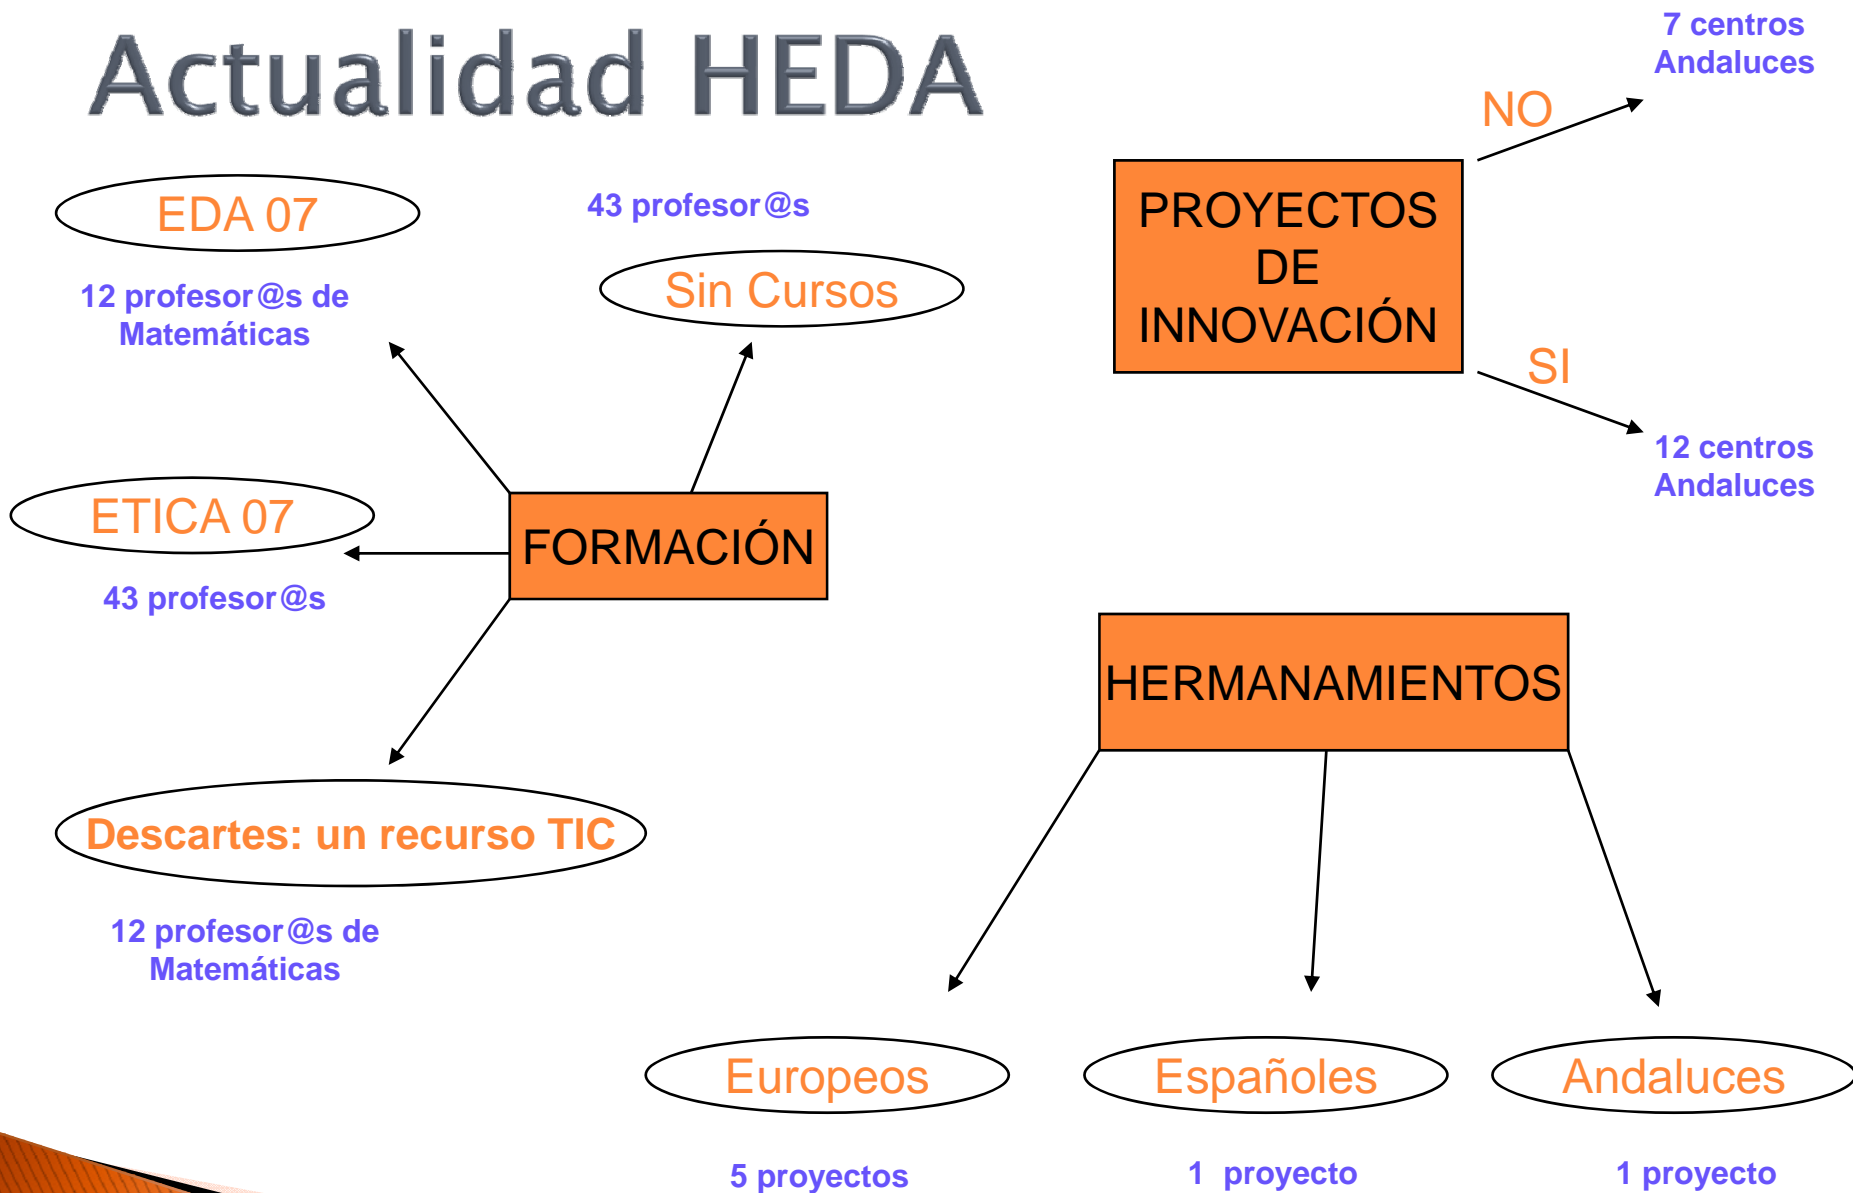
Actualidad HEDA

EDA 07

12 profesor@s de Matemáticas

43 profesor@s

Sin Cursos

ETICA 07

43 profesor@s

FORMACIÓN

Descartes: un recurso TIC

12 profesor@s de Matemáticas

PROYECTOS DE INNOVACIÓN

NO

7 centros Andaluces

SI

12 centros Andaluces

HERMANAMIENTOS

Europeos

5 proyectos

Españoles

1 proyecto

Andaluces

1 proyecto